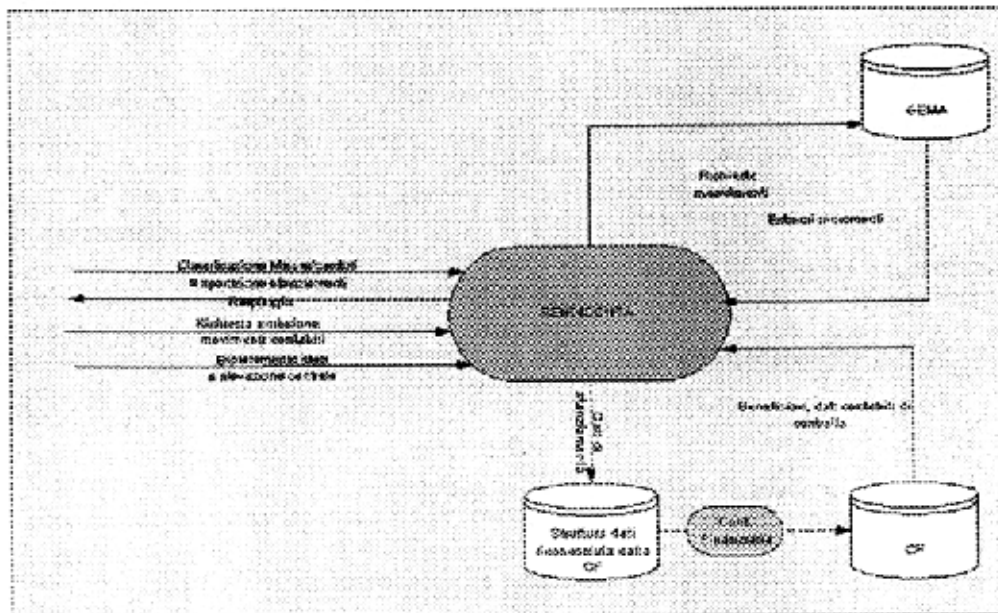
GEMA

Richiesta movimenti

Estrazioni movimenti

Classificazione Movimenti
Ripartizione allocazioni
Reportistica

Richiesta emissione movimento contabili

Elaborazione dati rilevazione centrale

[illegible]

Dati di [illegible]

Beneficiari, dati contabili di controllo

Struttura dati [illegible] CF

Cont. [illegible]

CF